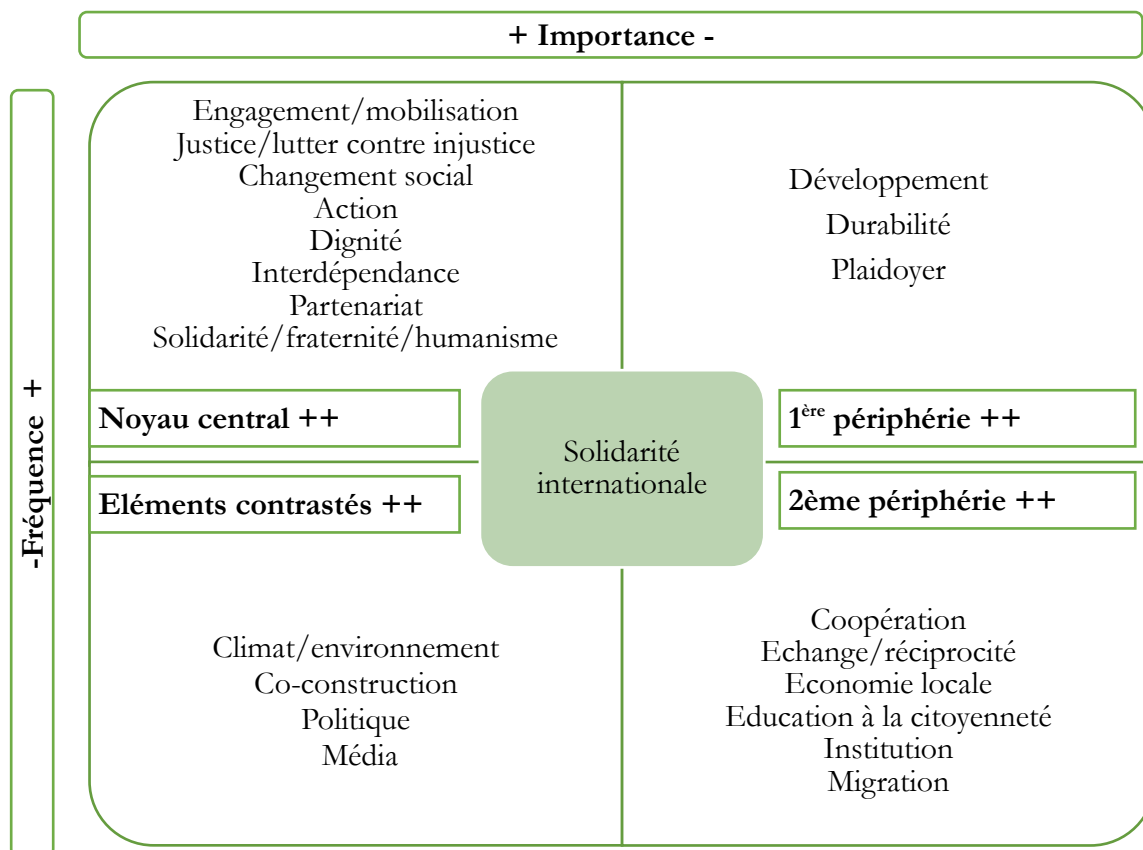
+ Importance -

-Fréquence +

Engagement/mobilisation
Justice/lutter contre injustice
Changement social
Action
Dignité
Interdépendance
Partenariat
Solidarité/fraternité/humanisme

Développement
Durabilité
Plaidoyer

Noyau central ++

1$^{ère}$ périphérie ++

Solidarité internationale

Eléments contrastés ++

2ème périphérie ++

Climat/environnement
Co-construction
Politique
Média

Coopération
Echange/réciprocité
Economie locale
Education à la citoyenneté
Institution
Migration